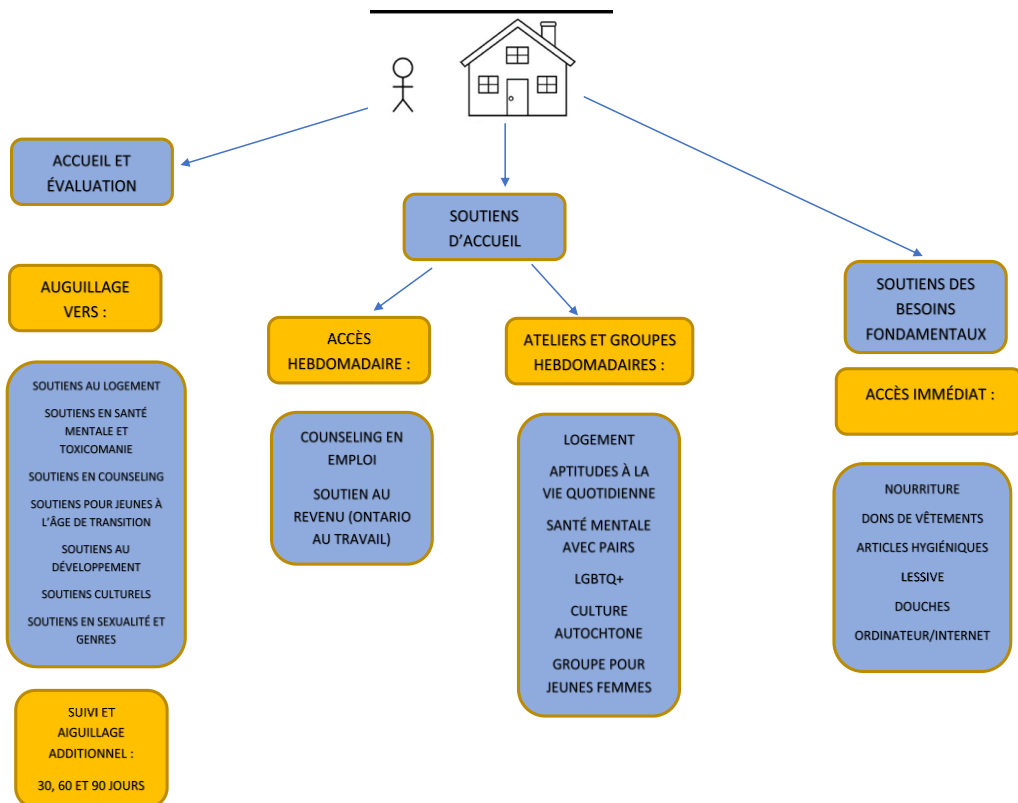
ACCUEIL ET ÉVALUATION

AUGUILLAGE VERS :

SOUTIENS AU LOGEMENT

SOUTIENS EN SANTÉ MENTALE ET TOXICOMANIE

SOUTIENS EN COUNSELING

SOUTIENS POUR JEUNES À L'ÂGE DE TRANSITION

SOUTIENS AU DÉVELOPPEMENT

SOUTIENS CULTURELS

SOUTIENS EN SEXUALITÉ ET GENRES

SUIVI ET AIGUILLAGE ADDITIONNEL :

30, 60 ET 90 JOURS

SOUTIENS D'ACCUEIL

ACCÈS HEBDOMADAIRE :

COUNSELING EN EMPLOI

SOUTIEN AU REVENU (ONTARIO AU TRAVAIL)

ATELIERS ET GROUPES HEBDOMADAIRES :

LOGEMENT

APTITUDES À LA VIE QUOTIDIENNE

SANTÉ MENTALE AVEC PAIRS

LGBTQ+

CULTURE AUTOCHTONE

GROUPE POUR JEUNES FEMMES

SOUTIENS DES BESOINS FONDAMENTAUX

ACCÈS IMMÉDIAT :

NOURRITURE

DONS DE VÊTEMENTS

ARTICLES HYGIÉNIQUES

LESSIVE

DOUCHES

ORDINATEUR/INTERNET